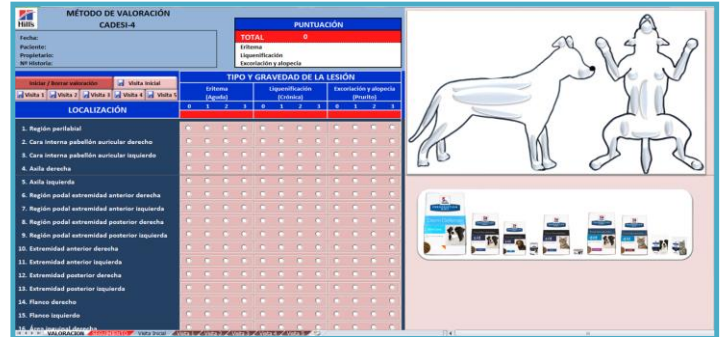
Hills

MÉTODO DE VALORACIÓN
CADESI-4

Fecha:
Paciente:
Propietario:
Nº Historia:

PUNTUACIÓN

TOTAL 0
Eritema
Liquenificación
Excoriación y alopecia

Iniciar / Borrar valoración
Visita inicial
Visita 1
Visita 2
Visita 3
Visita 4
Visita 5

LOCALIZACIÓN

TIPO Y GRAVEDAD DE LA LESIÓN

| Eritema (Agudo) | | | | Liquenificación (Crónica) | | | | Excoriación y alopecia (Prurito) | | | |
|---|---|---|---|---|---|---|---|---|---|---|---|
| 0 | 1 | 2 | 3 | 0 | 1 | 2 | 3 | 0 | 1 | 2 | 3 |

1. Región perilabial
2. Cara interna pabellón auricular derecho
3. Cara interna pabellón auricular izquierdo
4. Axila derecha
5. Axila izquierda
6. Región podal extremidad anterior derecha
7. Región podal extremidad anterior izquierda
8. Región podal extremidad posterior derecha
9. Región podal extremidad posterior izquierda
10. Extremidad anterior derecha
11. Extremidad anterior izquierda
12. Extremidad posterior derecha
13. Extremidad posterior izquierda
14. Flanco derecho
15. Flanco izquierdo
16. Área inguinal derecha

VALORACIÓN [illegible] Visita inicial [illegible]